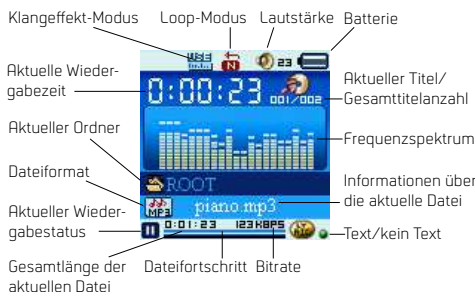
Klangeffekt-Modus
Loop-Modus
Lautstärke
Batterie
Aktuelle Wiedergabezeit
USE
N
23
0:00:23
001/002
Aktueller Titel/ Gesamttitelanzahl
Aktueller Ordner
Frequenzspektrum
Dateiformat
ROOT
Informationen über die aktuelle Datei
MP3
piano.mp3
Aktueller Wiedergabestatus
0:01:23
123KBPS
Text/kein Text
Gesamtlänge der aktuellen Datei
Dateifortschritt
Bitrate